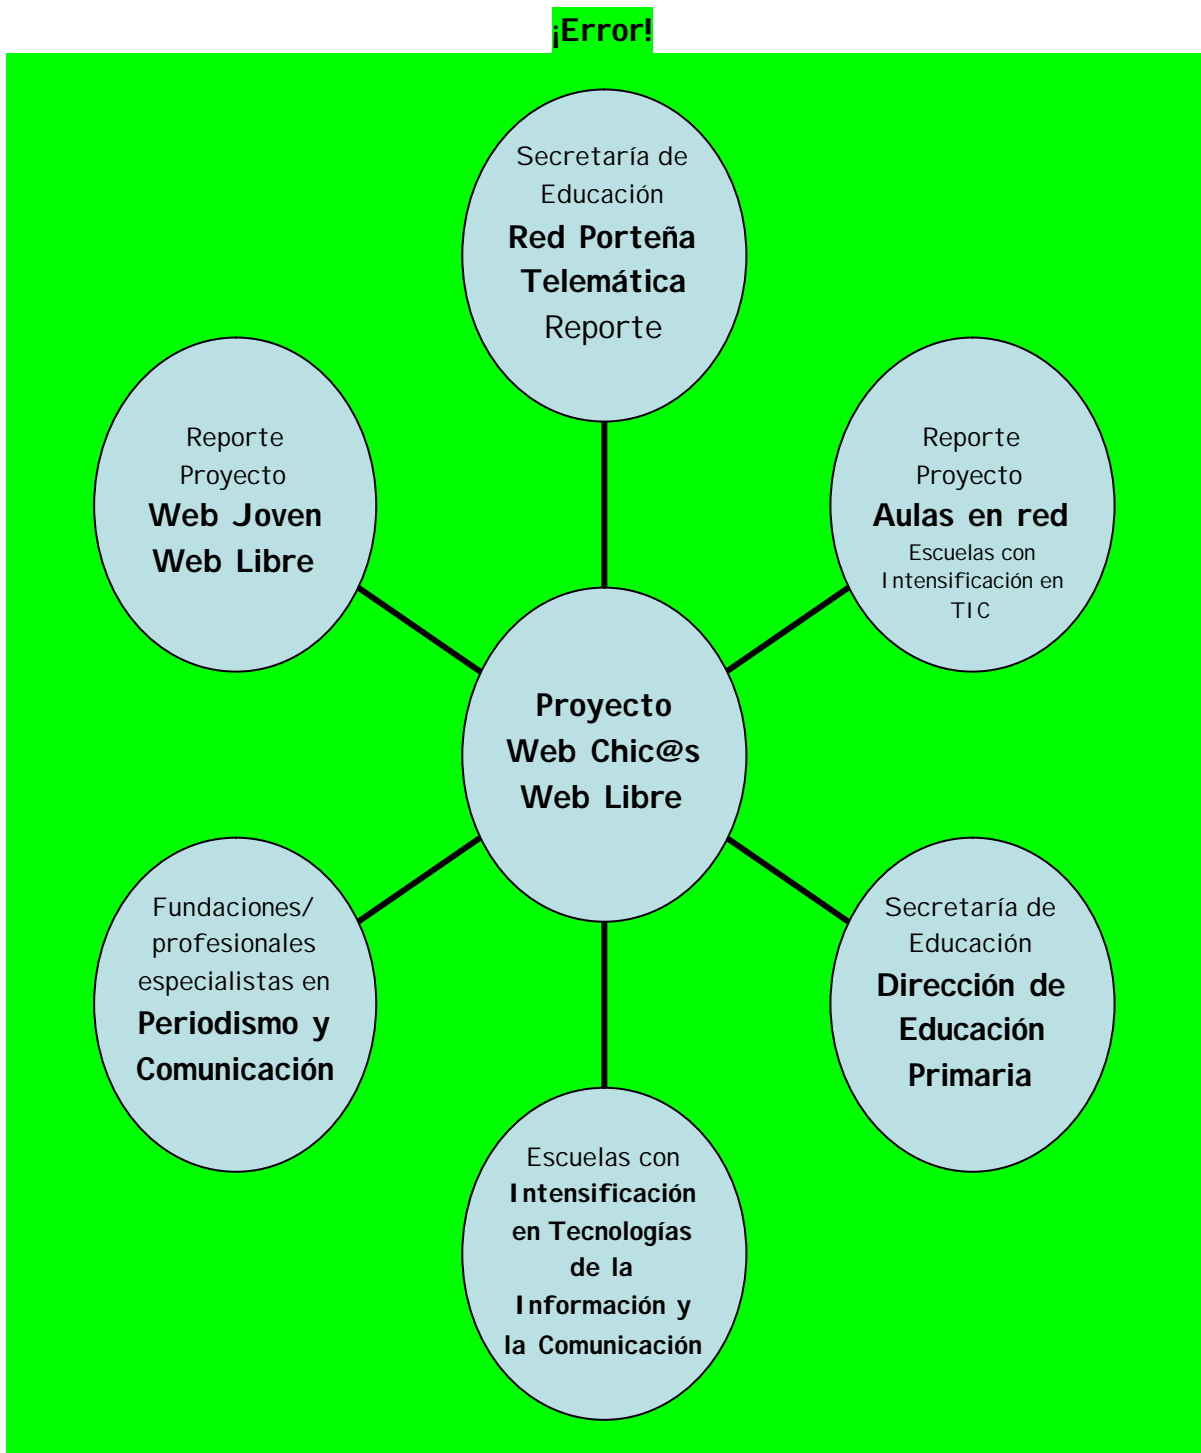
¡Error!

Secretaría de Educación
**Red Porteña Telemática**
Reporte

Reporte Proyecto
**Web Joven Web Libre**

Reporte Proyecto
**Aulas en red**
Escuelas con Intensificación en TIC

**Proyecto Web Chic@s Web Libre**

Fundaciones/ profesionales especialistas en
**Periodismo y Comunicación**

Secretaría de Educación
**Dirección de Educación Primaria**

Escuelas con
**Intensificación en Tecnologías de la Información y la Comunicación**